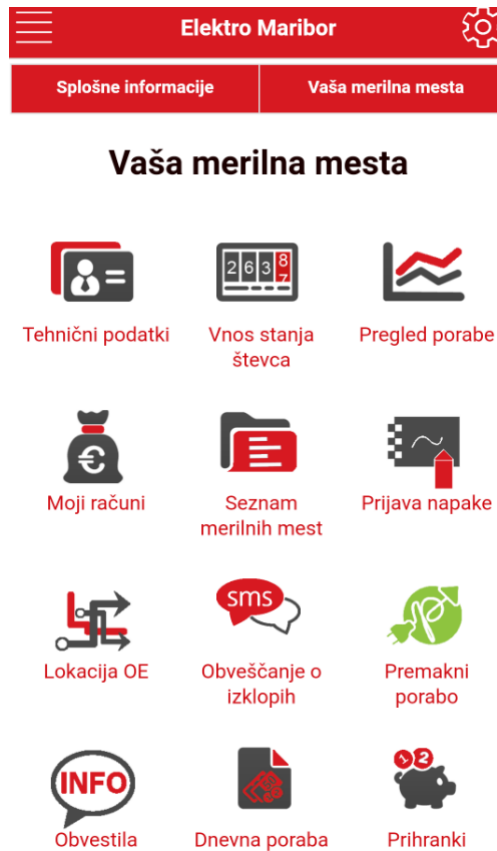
Elektro Maribor

Splošne informacije | Vaša merilna mesta

Vaša merilna mesta

Tehnični podatki

2 6 3 8 7

Vnos stanja števca

Pregled porabe

€

Moji računi

Seznam merilnih mest

Prijava napake

Lokacija OE

sms

Obveščanje o izklopih

Premakni porabo

INFO

Obvestila

Dnevna poraba

1 2

Prihranki